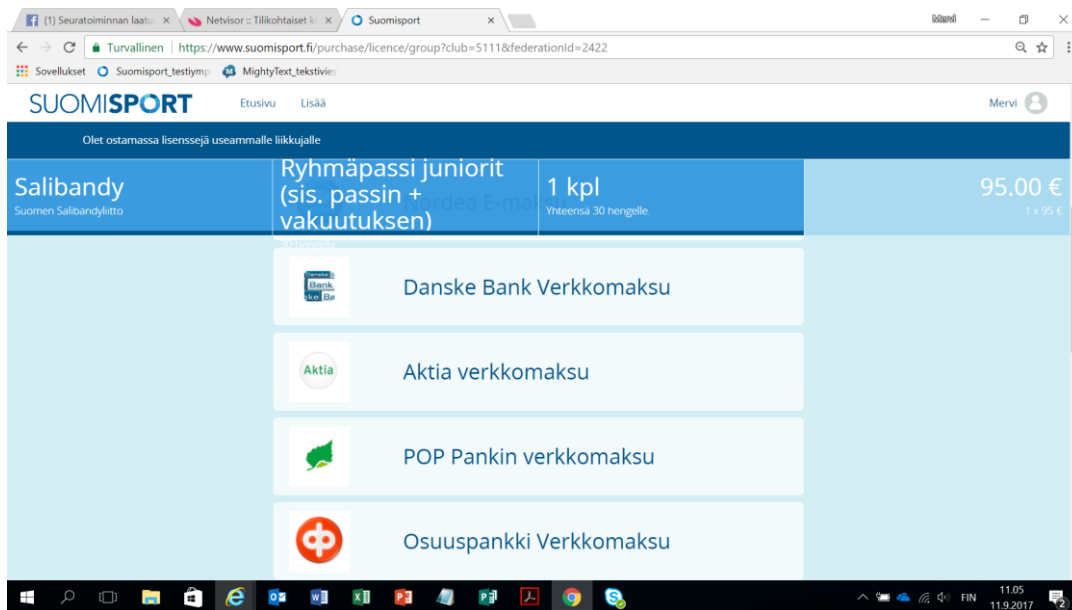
(1) Seuratoiminnan laatu ×
Netvisor :: Tilikohtaiset k ×
Suomisport ×
Mervi

Turvallinen | https://www.suomisport.fi/purchase/licence/group?club=5111&federationId=2422

Sovellukset Suomisport_testiymp MightyText_tekstivies

SUOMISPORT Etusivu Lisää Mervi

Olet ostamassa lisenssejä useammalle liikkujalle

Salibandy
Suomen Salibandyliitto

Ryhmäpassi juniorit (sis. passin + vakuutuksen)

1 kpl
Yhteensä 30 hengelle.

95.00 €
1 x 95 €

Danske Bank Verkkomaksu

Aktia verkkomaksu

POP Pankin verkkomaksu

Osuuspankki Verkkomaksu

FIN 11.05 11.9.2017